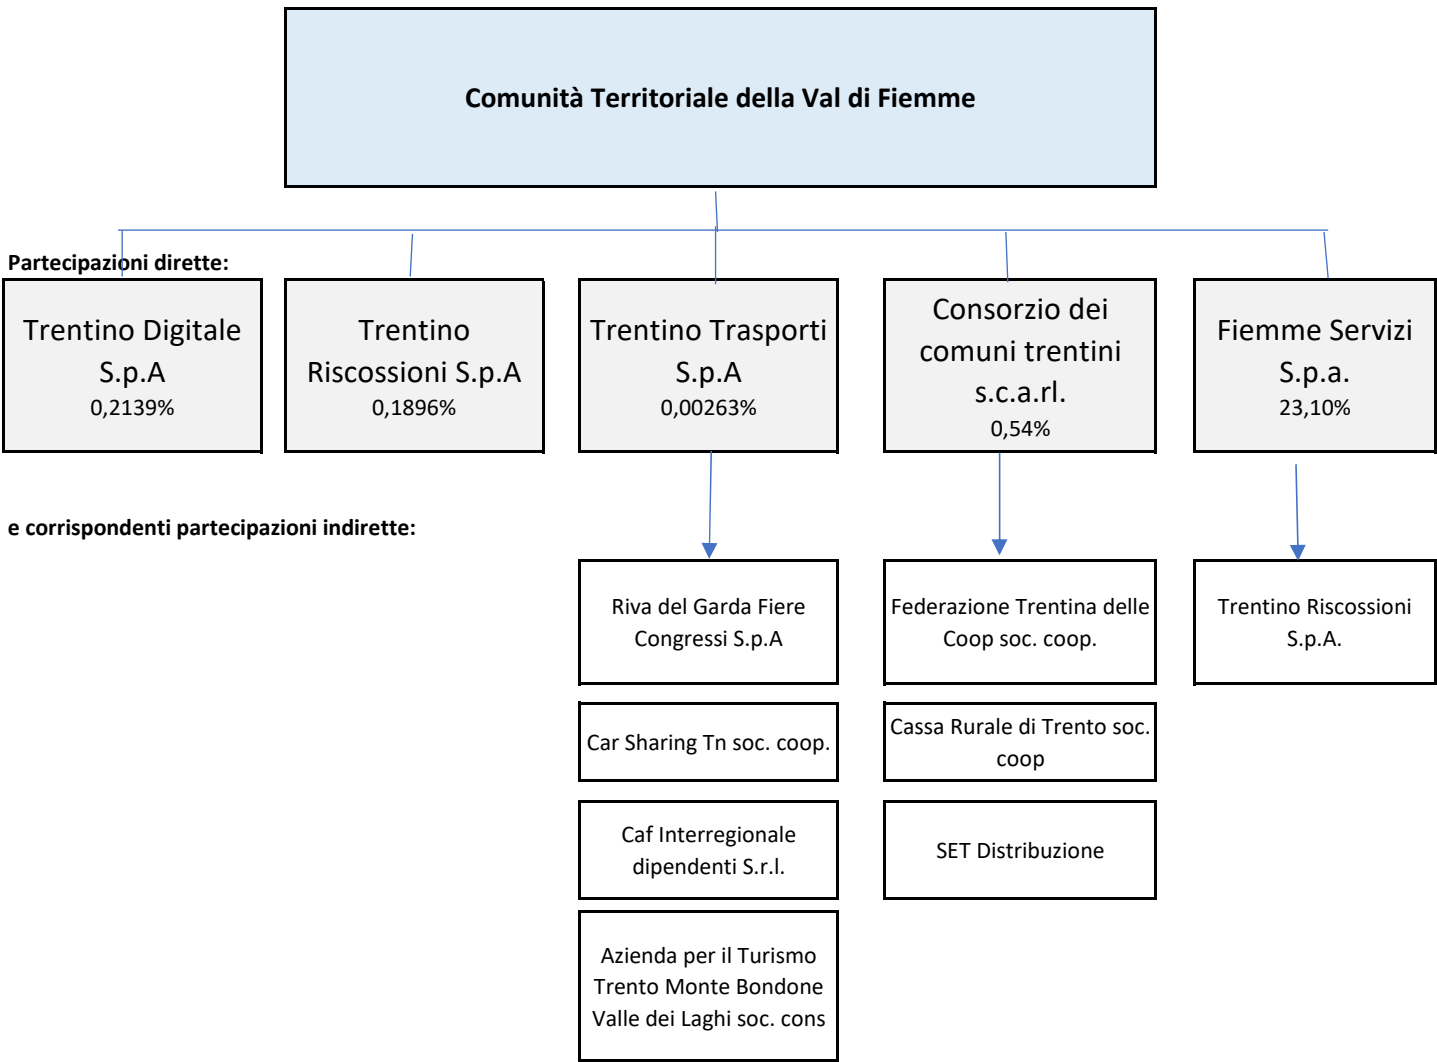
Comunità Territoriale della Val di Fiemme

Partecipazioni dirette:

Trentino Digitale S.p.A
0,2139%

Trentino Riscossioni S.p.A
0,1896%

Trentino Trasporti S.p.A
0,00263%

Consorzio dei comuni trentini s.c.a.rl.
0,54%

Fiemme Servizi S.p.a.
23,10%

e corrispondenti partecipazioni indirette:

Riva del Garda Fiere Congressi S.p.A

Car Sharing Tn soc. coop.

Caf Interregionale dipendenti S.r.l.

Azienda per il Turismo Trento Monte Bondone Valle dei Laghi soc. cons

Federazione Trentina delle Coop soc. coop.

Cassa Rurale di Trento soc. coop

SET Distribuzione

Trentino Riscossioni S.p.A.